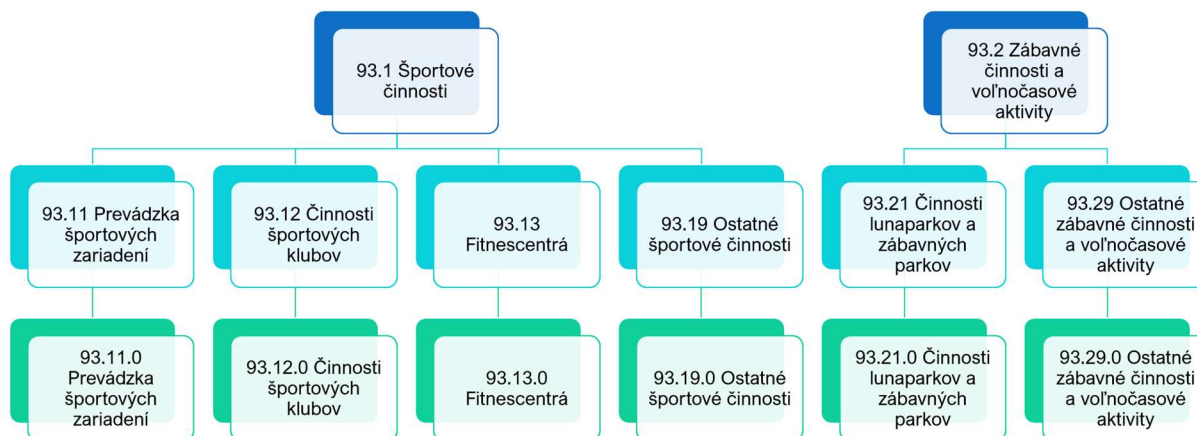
93.1 Športové činnosti

93.2 Zábavné činnosti a voľnočasové aktivity

93.11 Prevádzka športových zariadení

93.12 Činnosti športových klubov

93.13 Fitnescentrá

93.19 Ostatné športové činnosti

93.21 Činnosti lunaparkov a zábavných parkov

93.29 Ostatné zábavné činnosti a voľnočasové aktivity

93.11.0 Prevádzka športových zariadení

93.12.0 Činnosti športových klubov

93.13.0 Fitnescentrá

93.19.0 Ostatné športové činnosti

93.21.0 Činnosti lunaparkov a zábavných parkov

93.29.0 Ostatné zábavné činnosti a voľnočasové aktivity